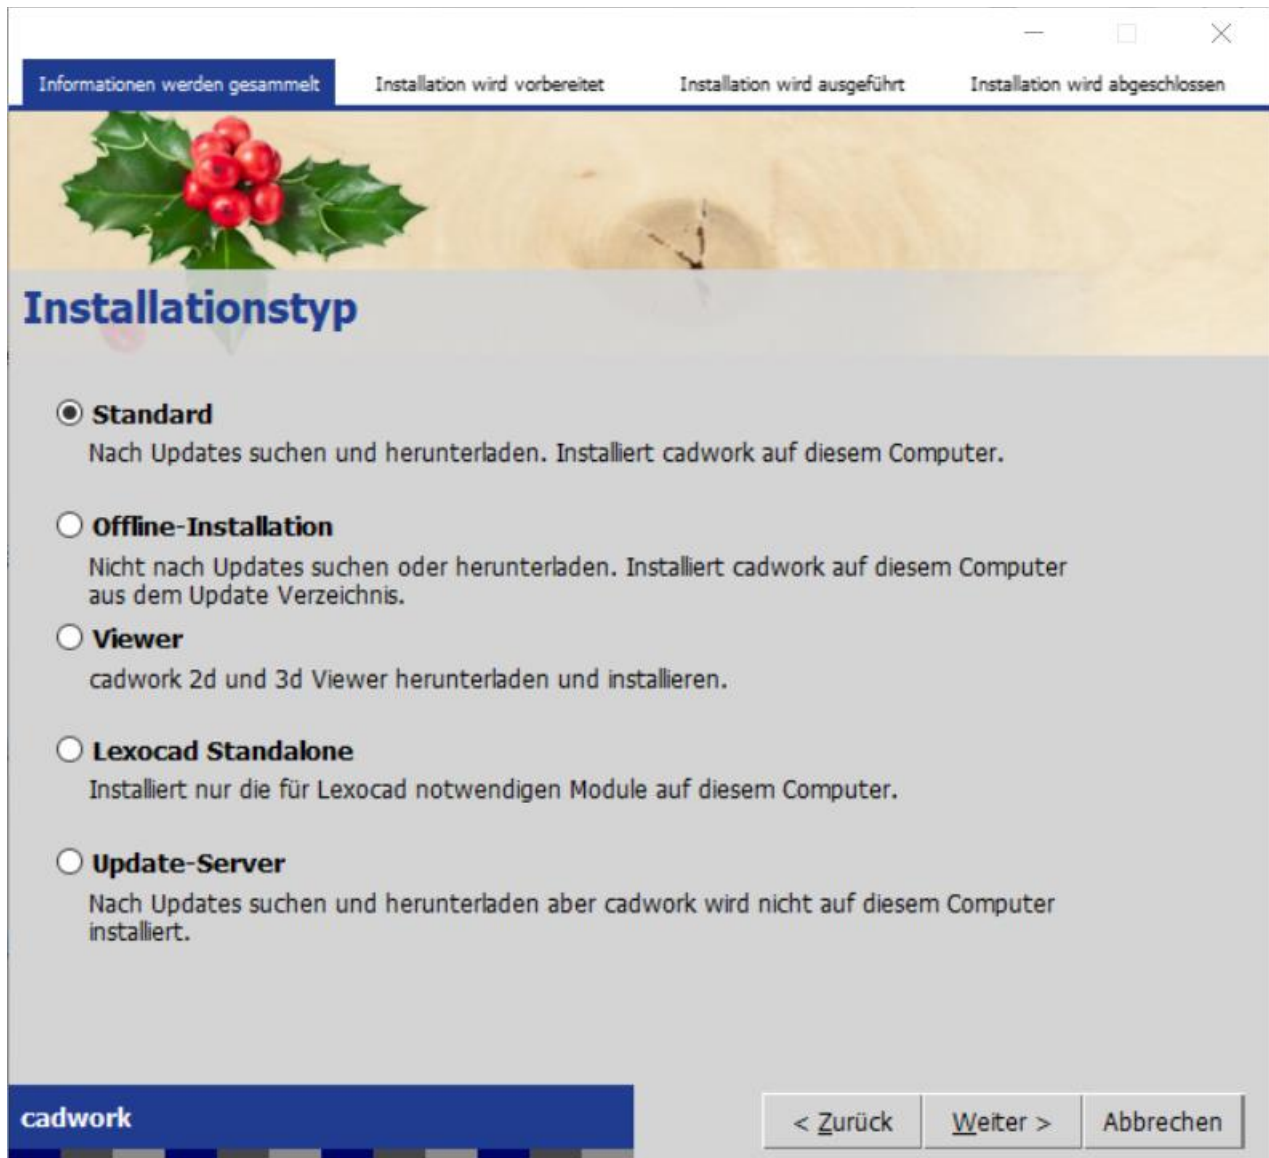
Informationen werden gesammelt
Installation wird vorbereitet
Installation wird ausgeführt
Installation wird abgeschlossen

Installationstyp

Standard
Nach Updates suchen und herunterladen. Installiert cadwork auf diesem Computer.

Offline-Installation
Nicht nach Updates suchen oder herunterladen. Installiert cadwork auf diesem Computer aus dem Update Verzeichnis.

Viewer
cadwork 2d und 3d Viewer herunterladen und installieren.

Lexocad Standalone
Installiert nur die für Lexocad notwendigen Module auf diesem Computer.

Update-Server
Nach Updates suchen und herunterladen aber cadwork wird nicht auf diesem Computer installiert.

cadwork

< Zurück
Weiter >
Abbrechen